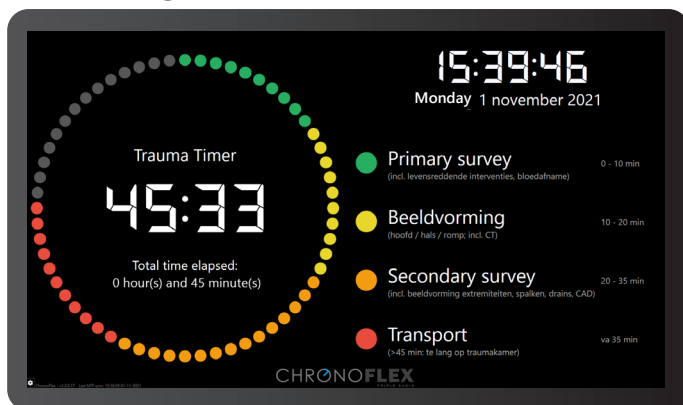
15:39:46

Monday 1 november 2021

Trauma Timer

45:33

Total time elapsed:
0 hour(s) and 45 minute(s)

Primary survey
(incl. levensreddende interventies, bloedafname)
0 - 10 min

Beeldvorming
(hoofd / hals / romp; incl. CT)
10 - 20 min

Secondary survey
(incl. beeldvorming extremiteiten, spalken, drains, CAD)
20 - 35 min

Transport
(>45 min: te lang op traumakamer)
va 35 min

CHRONOFLEX

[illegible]